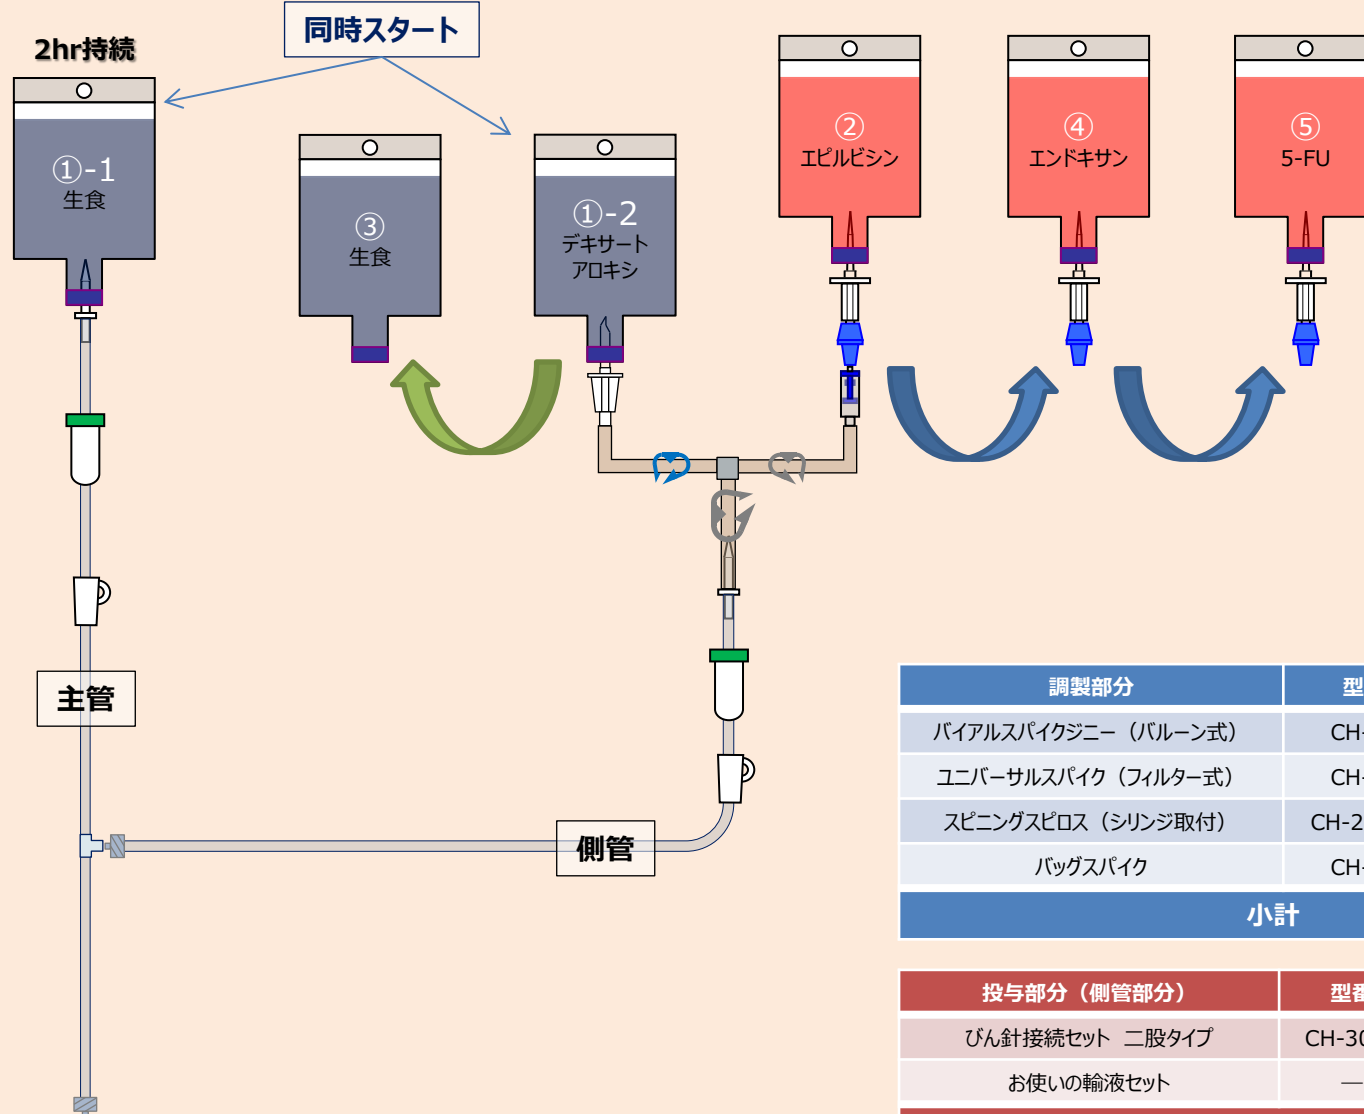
2hr持続

同時スタート

①-1
生食

③
生食

①-2
デキサート
アロキシ

②
エピルビシン

④
エンドキサン

⑤
5-FU

主管

側管

| 調製部分 | 型 |
|---|---|
| バイアルスパイクジニー（バルーン式） | CH- |
| ユニバーサルスパイク（フィルター式） | CH- |
| スピニングスピロス（シリンジ取付） | CH-2 |
| バッグスパイク | CH- |
| 小計 | |

| 投与部分（側管部分） | 型番 |
|---|---|
| びん針接続セット　二股タイプ | CH-30 |
| お使いの輸液セット | — |